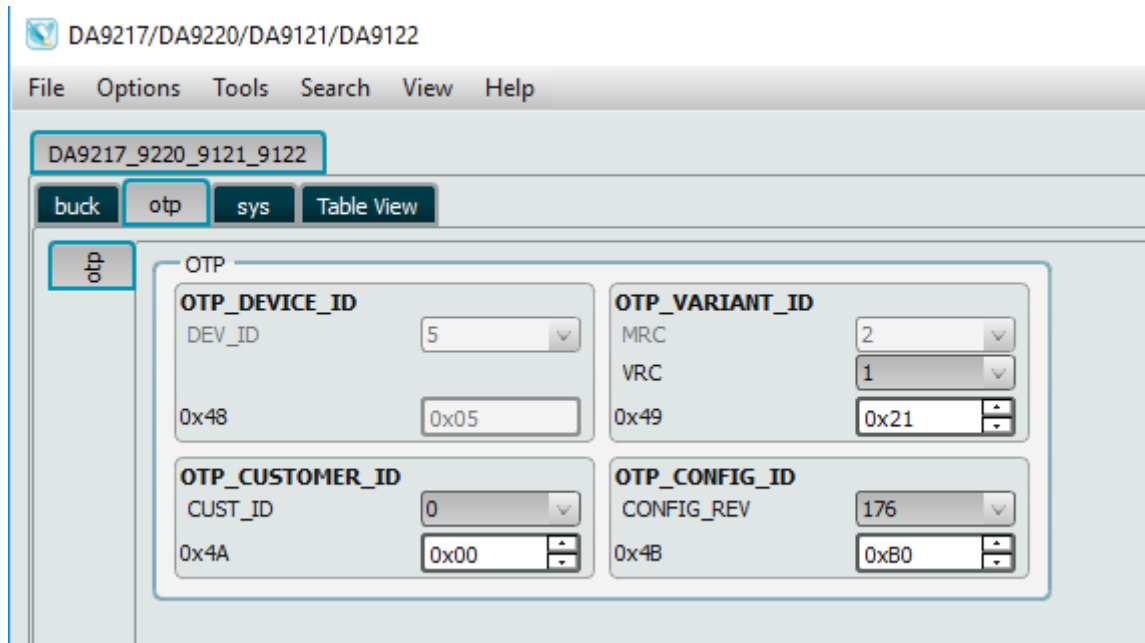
DA9217/DA9220/DA9121/DA9122

File Options Tools Search View Help

DA9217_9220_9121_9122

buck otp sys Table View

otp

OTP

OTP_DEVICE_ID
DEV_ID 5
0x48 0x05

OTP_VARIANT_ID
MRC 2
VRC 1
0x49 0x21

OTP_CUSTOMER_ID
CUST_ID 0
0x4A 0x00

OTP_CONFIG_ID
CONFIG_REV 176
0x4B 0xB0